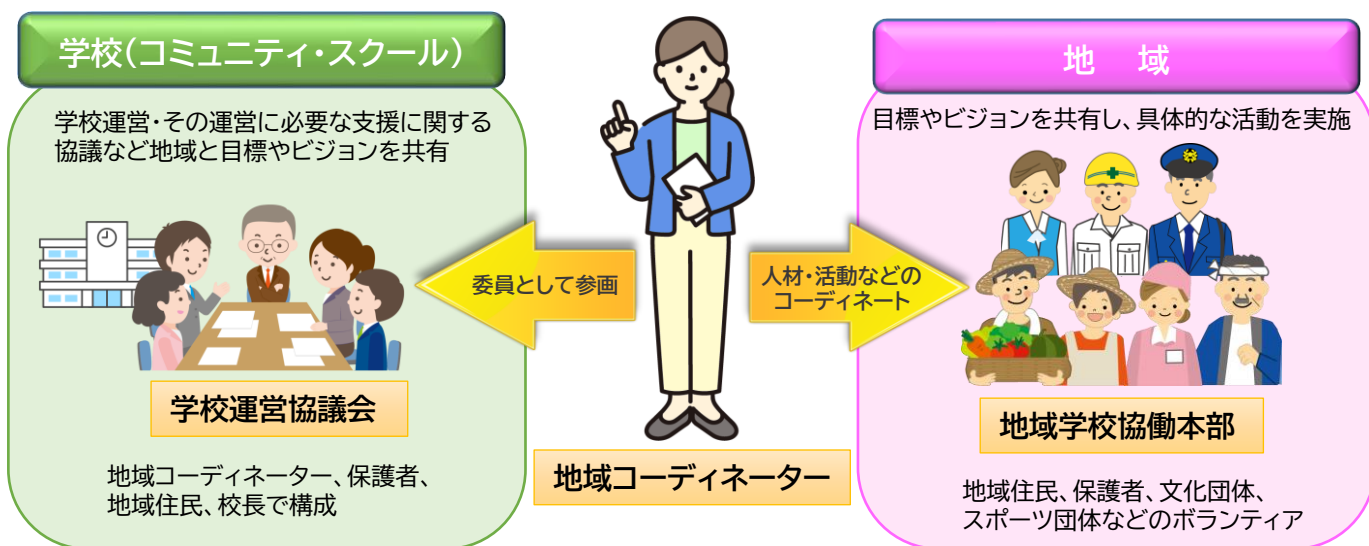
学校(コミュニティ・スクール)

学校運営・その運営に必要な支援に関する協議など地域と目標やビジョンを共有

学校運営協議会

地域コーディネーター、保護者、地域住民、校長で構成

委員として参画

地域コーディネーター

人材・活動などのコーディネート

地　域

目標やビジョンを共有し、具体的な活動を実施

地域学校協働本部

地域住民、保護者、文化団体、スポーツ団体などのボランティア